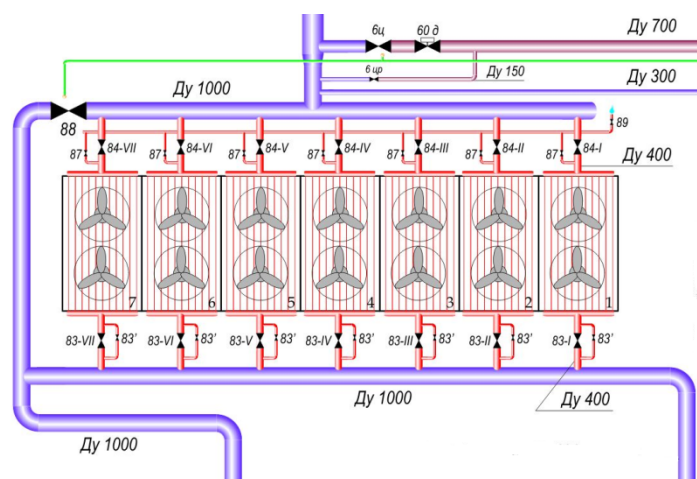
6ц
60 д
Ду 700
6 цр
Ду 150
Ду 300
Ду 1000
88
89
87
84-VII
87
84-VI
87
84-V
87
84-IV
87
84-III
87
84-II
87
84-I
Ду 400
7
6
5
4
3
2
1
83-VII
83'
83-VI
83'
83-V
83'
83-IV
83'
83-III
83'
83-II
83'
83-I
83'
Ду 1000
Ду 400
Ду 1000